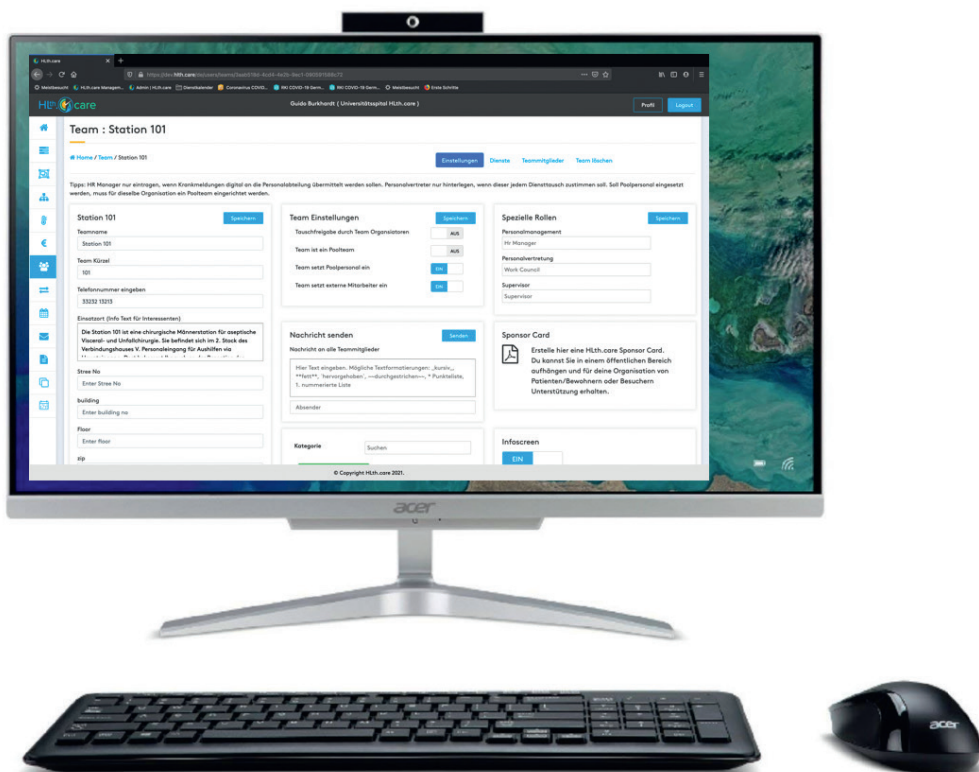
HLth.care

Meistbesucht HLth.care Managem... Admin | HLth.care Dienstkalender Coronavirus COVID... RKI COVID-19 Germ... RKI COVID-19 Germ... Meistbesucht Erste Schritte

HLth care

Guido Burkhardt ( Universitätsspital HLth.care )

Profil Logout

Team : Station 101

Home / Team / Station 101

Einstellungen Dienste Teammitglieder Team löschen

Tipps: HR Manager nur eintragen, wenn Krankmeldungen digital an die Personalabteilung übermittelt werden sollen. Personalvertreter nur hinterlegen, wenn dieser jedem Diensttausch zustimmen soll. Soll Poolpersonal eingesetzt werden, muss für dieselbe Organisation ein Poolteam eingerichtet werden.

Station 101
Speichern
Teamname
Station 101
Team Kürzel
101
Telefonnummer eingeben
33232 13213
Einsatzort (Info Text für Interessenten)
Die Station 101 ist eine chirurgische Männerstation für aseptische Visceral- und Unfallchirurgie. Sie befindet sich im 2. Stock des Verbindungshauses V. Personaleingang für Aushilfen via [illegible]
Stree No
Enter Stree No
building
Enter building no
Floor
Enter floor
zip

Team Einstellungen
Speichern
Tauschfreigabe durch Team Organisatoren AUS
Team ist ein Poolteam AUS
Team setzt Poolpersonal ein EIN
Team setzt externe Mitarbeiter ein EIN

Nachricht senden
Senden
Nachricht an alle Teammitglieder
Hier Text eingeben. Mögliche Textformatierungen: _kursiv_, **fett**, 'hervorgehoben', ~~durchgestrichen~~, * Punktliste, 1. nummerierte Liste
Absender

Kategorie
Suchen

Spezielle Rollen
Speichern
Personalmanagement
Hr Manager
Personalvertretung
Work Council
Supervisor
Supervisor

Sponsor Card
Erstelle hier eine HLth.care Sponsor Card. Du kannst Sie in einem öffentlichen Bereich aufhängen und für deine Organisation von Patienten/Bewohnern oder Besuchern Unterstützung erhalten.

Infoscreen
EIN

© Copyright HLth.care 2021.

acer

acer